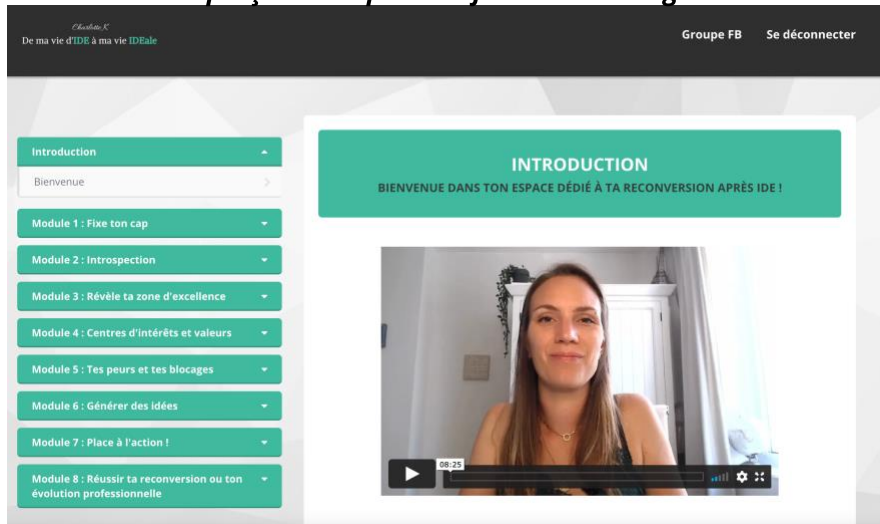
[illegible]

Charlotte K
De ma vie d'IDE à ma vie IDEale

Groupe FB Se déconnecter

Introduction
Bienvenue
Module 1 : Fixe ton cap
Module 2 : Introspection
Module 3 : Révèle ta zone d'excellence
Module 4 : Centres d'intérêts et valeurs
Module 5 : Tes peurs et tes blocages
Module 6 : Générer des idées
Module 7 : Place à l'action !
Module 8 : Réussir ta reconversion ou ton évolution professionnelle

INTRODUCTION
BIENVENUE DANS TON ESPACE DÉDIÉ À TA RECONVERSION APRÈS IDE !

08:25